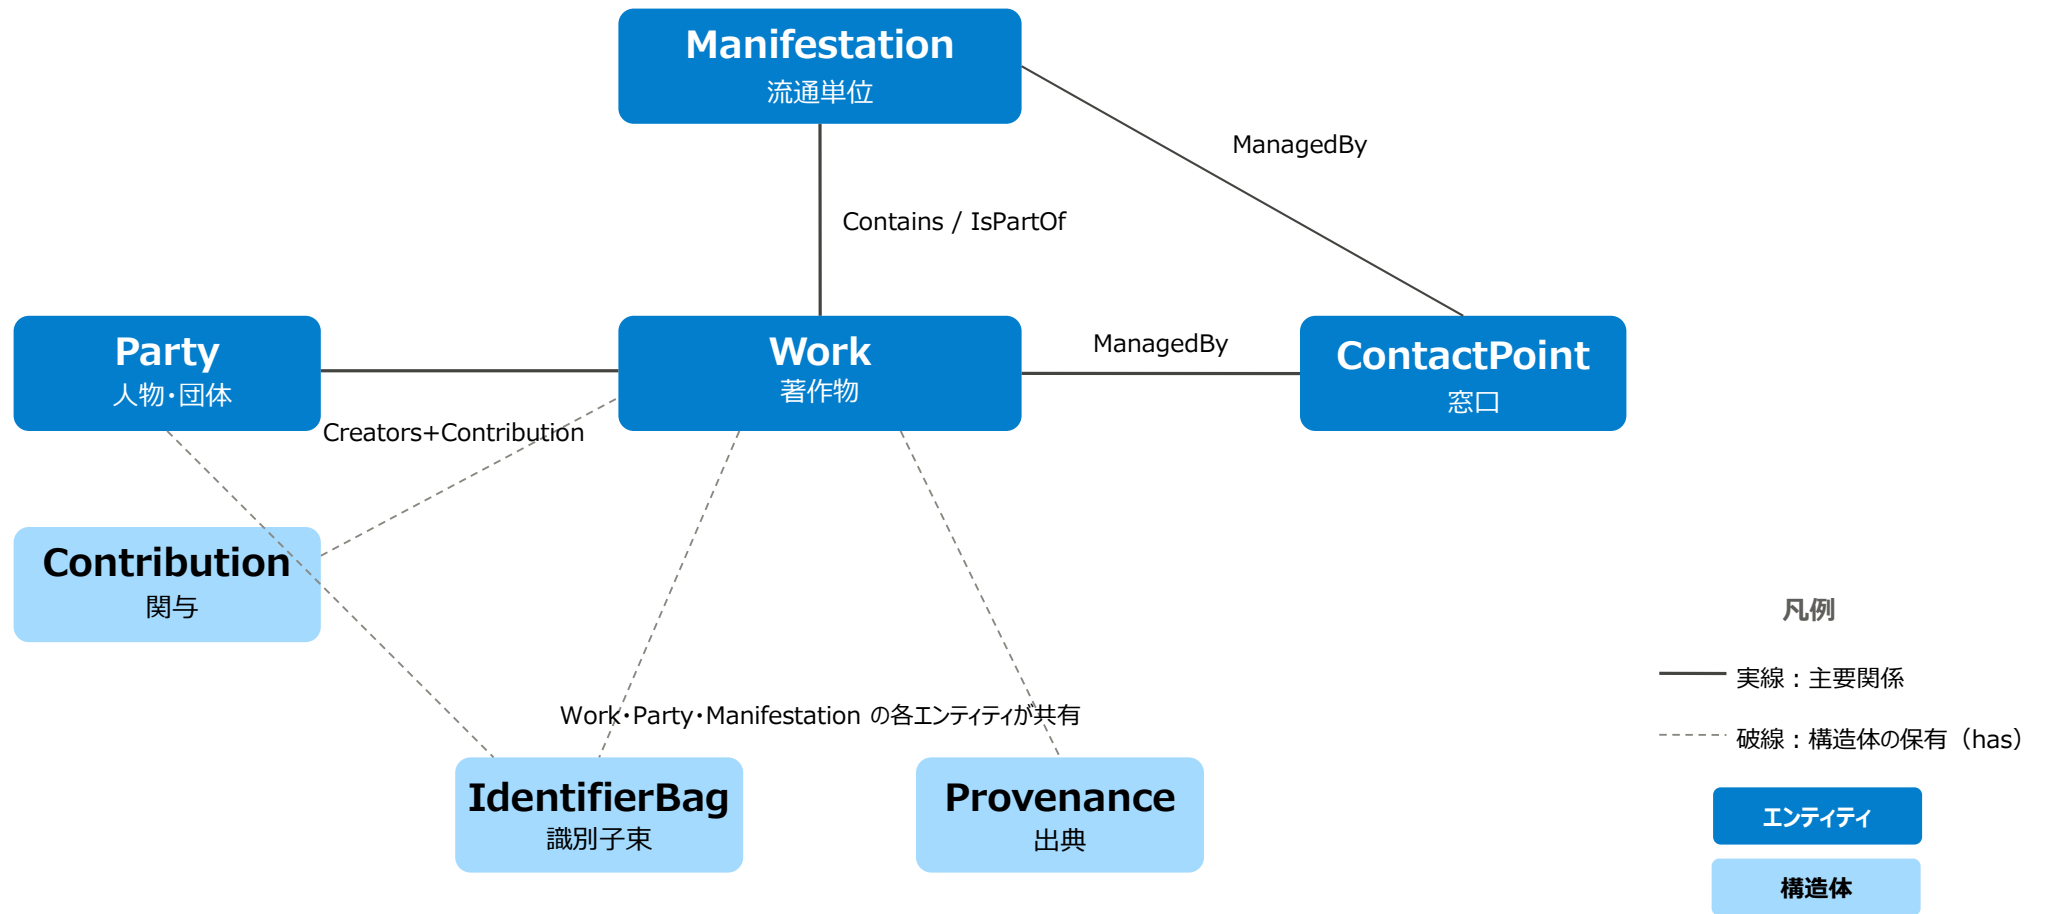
Manifestation
流通単位

ManagedBy

Contains / IsPartOf

Party
人物・団体

Work
著作物

ManagedBy

ContactPoint
窓口

Creators+Contribution

Contribution
関与

凡例

実線：主要関係

破線：構造体の保有（has）

Work・Party・Manifestation の各エンティティが共有

IdentifierBag
識別子束

Provenance
出典

エンティティ

構造体